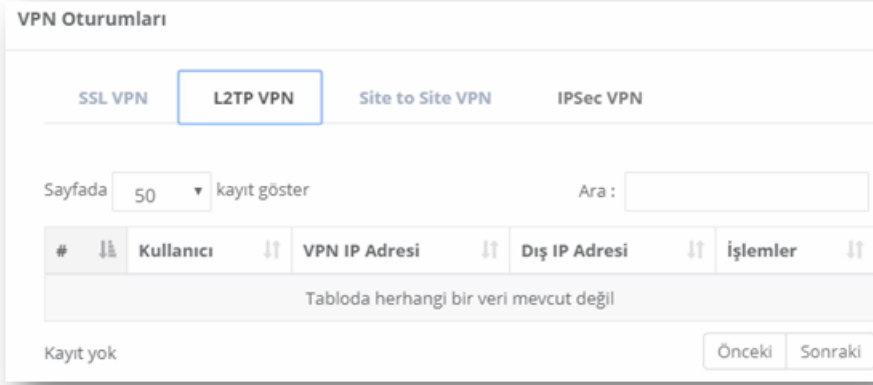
VPN Oturumları

SSL VPN | L2TP VPN | Site to Site VPN | IPSec VPN

Sayfada 50 kayıt göster

Ara :

| # | Kullanıcı | VPN IP Adresi | Dış IP Adresi | İşlemler |
|---|---|---|---|---|
| Tabloda herhangi bir veri mevcut değil | | | | |

Kayıt yok

Önceki Sonraki